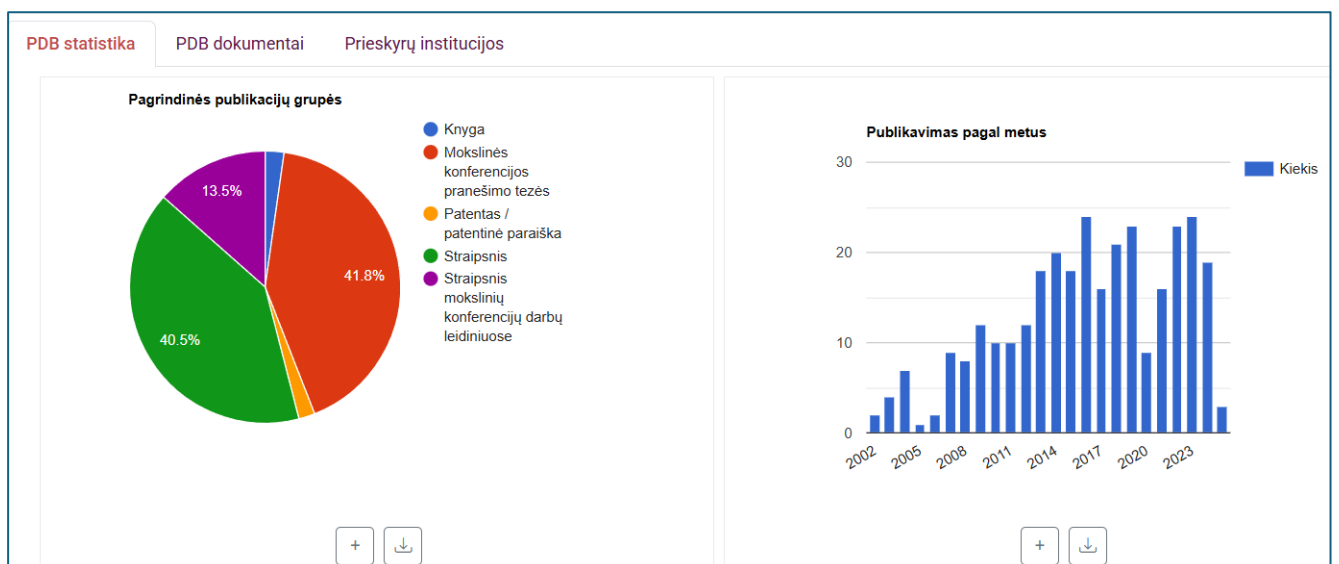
PDB statistika | PDB dokumentai | Prieskyrų institucijos

Pagrindinės publikacijų grupės

Knyga
Mokslinės konferencijos pranešimo tezės
Patentas / patentinė paraiška
Straipsnis
Straipsnis mokslinių konferencijų darbų leidiniuose

13.5%
41.8%
40.5%

+

Publikavimas pagal metus

Kiekis

30
20
10
0

2002
2005
2008
2011
2014
2017
2020
2023

+